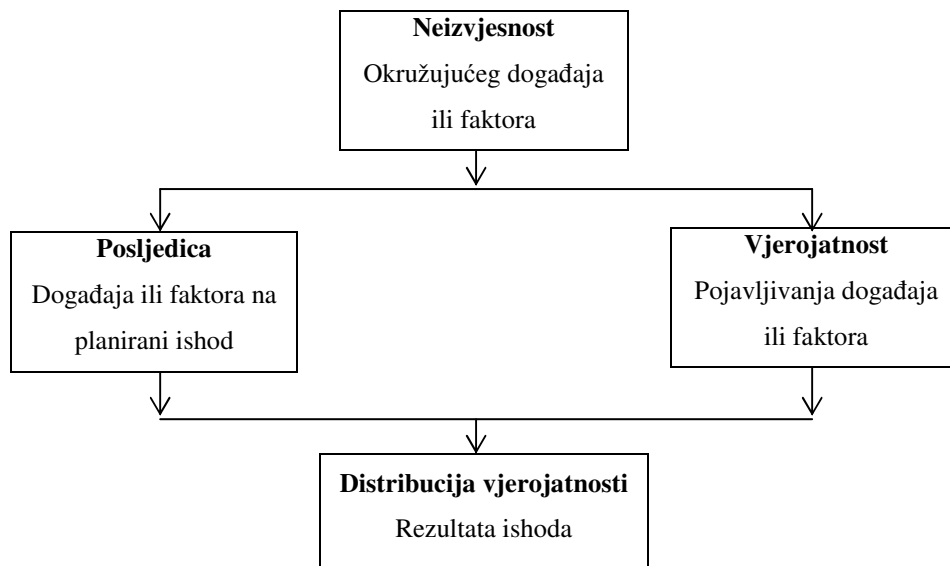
**Neizvjesnost**
Okružujućeg događaja ili faktora

**Posljedica**
Događaja ili faktora na planirani ishod

**Vjerojatnost**
Pojavljivanja događaja ili faktora

**Distribucija vjerojatnosti**
Rezultata ishoda